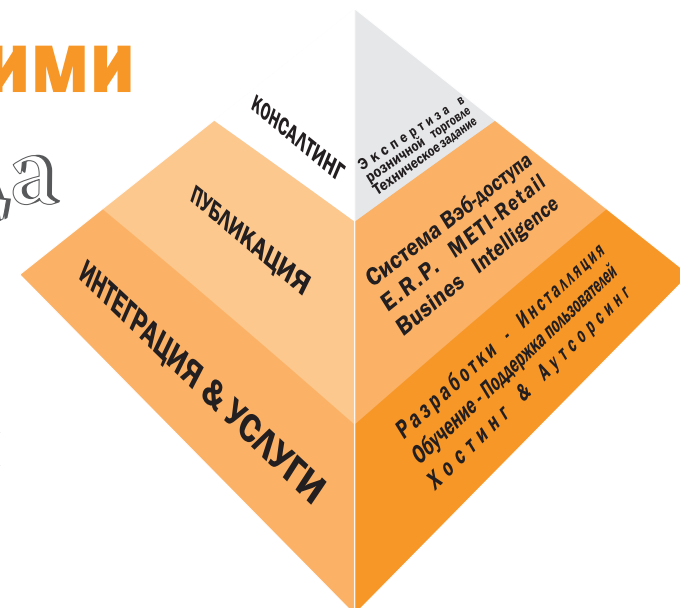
ими
да

КОНСАЛТИНГ

Экспертиза в розничной торговле
Техническое задание

ПУБЛИКАЦИЯ

Система Вэб-доступа
E.R.P. METI-Retail
Busines Intelligence

ИНТЕГРАЦИЯ & УСЛУГИ

Разработки - Инсталляция
Обучение - Поддержка пользователей
Хостинг & Аутсорсинг